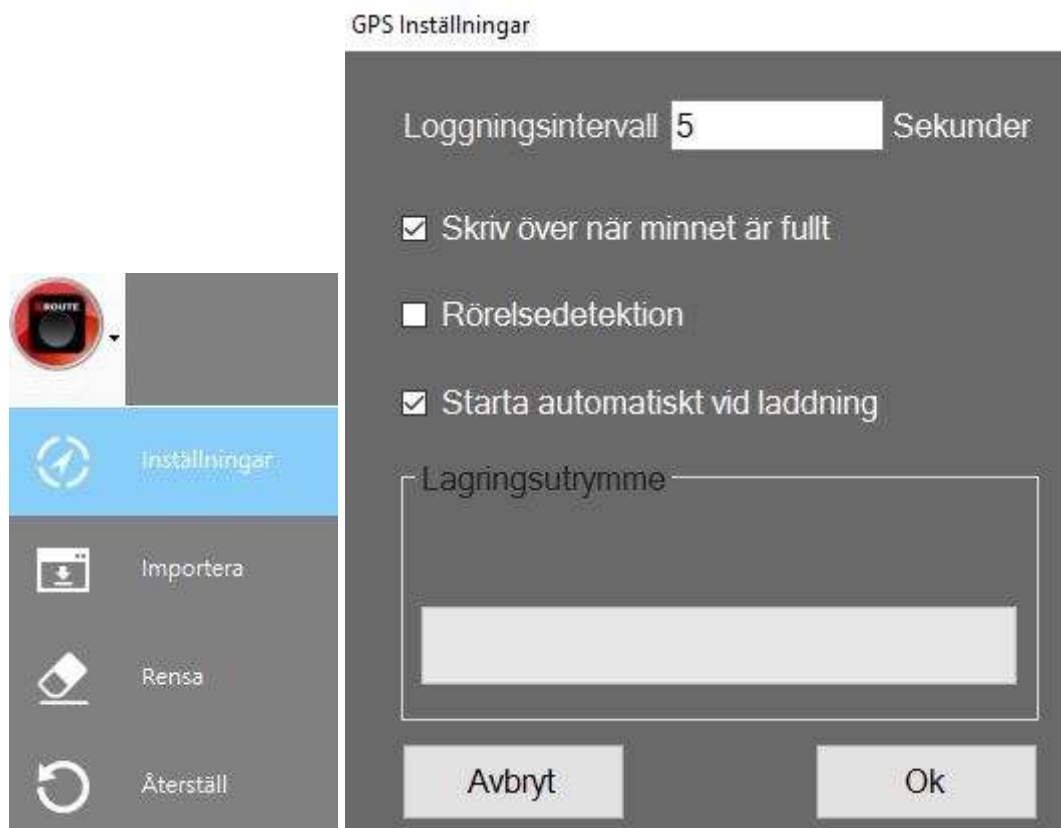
GPS Inställningar

ROUTE

Inställningar

Importera

Rensa

Återställ

Loggningsintervall 5 Sekunder

☑ Skriv över när minnet är fullt

☐ Rörelsedetektion

☑ Starta automatiskt vid laddning

Lagringsutrymme

Avbryt

Ok